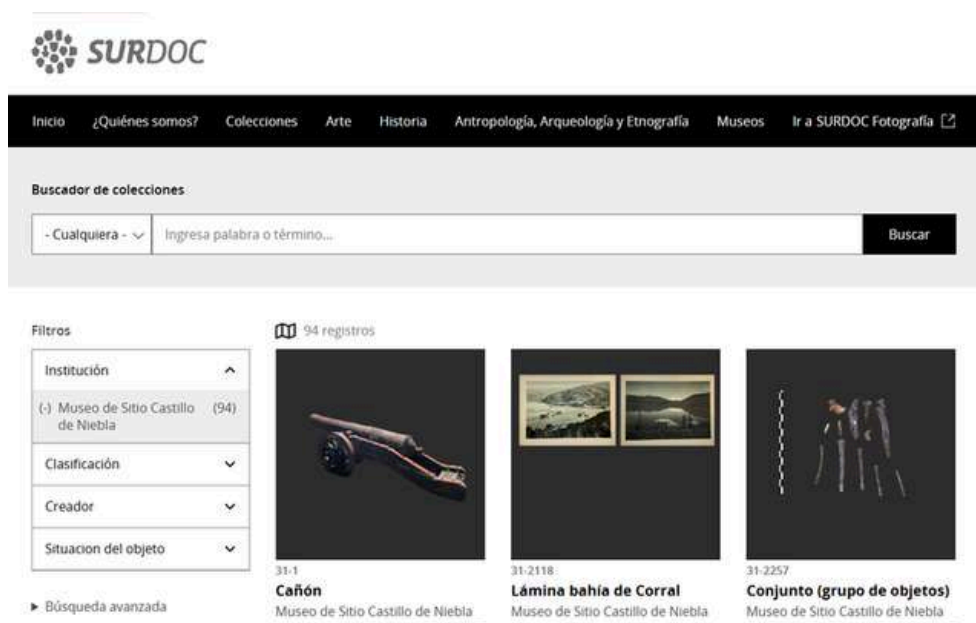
SURDOC

Inicio ¿Quiénes somos? Colecciones Arte Historia Antropología, Arqueología y Etnografía Museos Ir a SURDOC Fotografía

Buscador de colecciones

- Cualquiera - Ingresa palabra o término... Buscar

Filtros

Institución

(-) Museo de Sitio Castillo de Niebla (94)

Clasificación

Creador

Situacion del objeto

▸ Búsqueda avanzada

94 registros

31-1
Cañón
Museo de Sitio Castillo de Niebla

31-2118
Lámina bahía de Corral
Museo de Sitio Castillo de Niebla

31-2257
Conjunto (grupo de objetos)
Museo de Sitio Castillo de Niebla